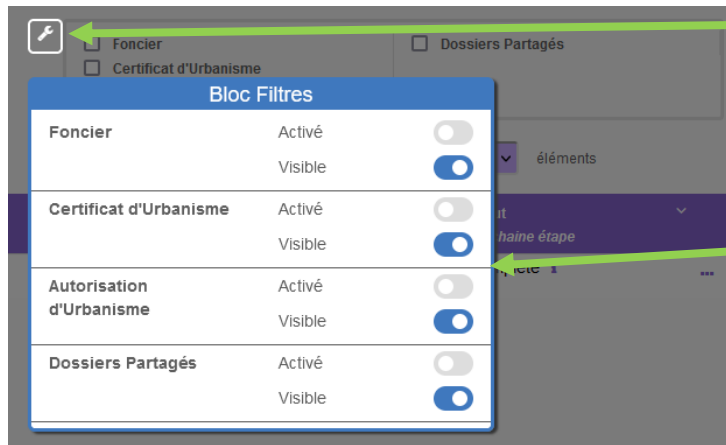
Foncier
Certificat d'Urbanisme

Dossiers Partagés

Bloc Filtres

| | | |
|---|---|---|
| Foncier | Activé | |
| | Visible | |
| Certificat d'Urbanisme | Activé | |
| | Visible | |
| Autorisation d'Urbanisme | Activé | |
| | Visible | |
| Dossiers Partagés | Activé | |
| | Visible | |

éléments

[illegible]ut
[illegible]haine étape
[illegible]plète 1
...